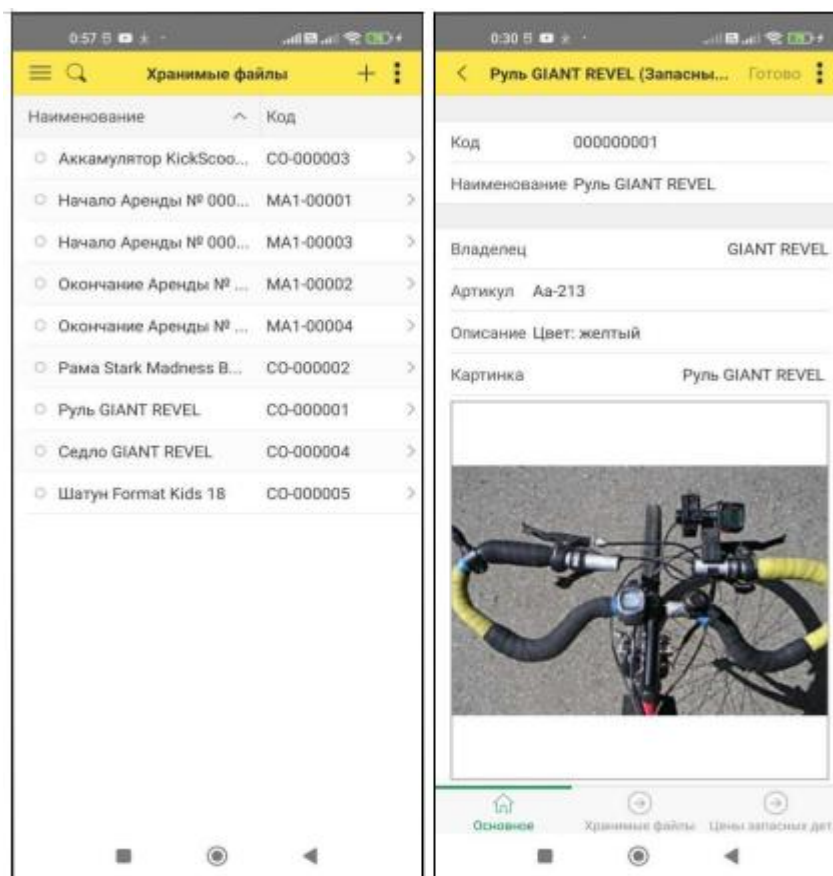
0:57

Хранимые файлы

| Наименование | Код |
|---|---|
| Аккамулятор KickScoo... | CO-000003 |
| Начало Аренды № 000... | MA1-00001 |
| Начало Аренды № 000... | MA1-00003 |
| Окончание Аренды № ... | MA1-00002 |
| Окончание Аренды № ... | MA1-00004 |
| Рама Stark Madness B... | CO-000002 |
| Руль GIANT REVEL | CO-000001 |
| Седло GIANT REVEL | CO-000004 |
| Шатун Format Kids 18 | CO-000005 |

0:30

Руль GIANT REVEL (Запасны... Готово

Код 000000001

Наименование Руль GIANT REVEL

Владелец GIANT REVEL

Артикул Аа-213

Описание Цвет: желтый

Картинка Руль GIANT REVEL

Основное Хранимые файлы Цены запасных дет